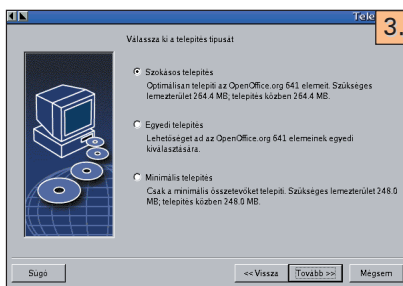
Tele

3.

Válassza ki a telepítés típusát

Szokásos telepítés
Optimálisan telepíti az OpenOffice.org 641 elemeit. Szükséges lemezterület 264.4 MB; telepítés közben 264.4 MB.

Egyedi telepítés
Lehetőséget ad az OpenOffice.org 641 elemeinek egyedi kiválasztására.

Minimális telepítés
Csak a minimális összetevőket telepíti. Szükséges lemezterület 248.0 MB; telepítés közben 248.0 MB.

Súgó

<< Vissza

Tovább >>

Mégsem